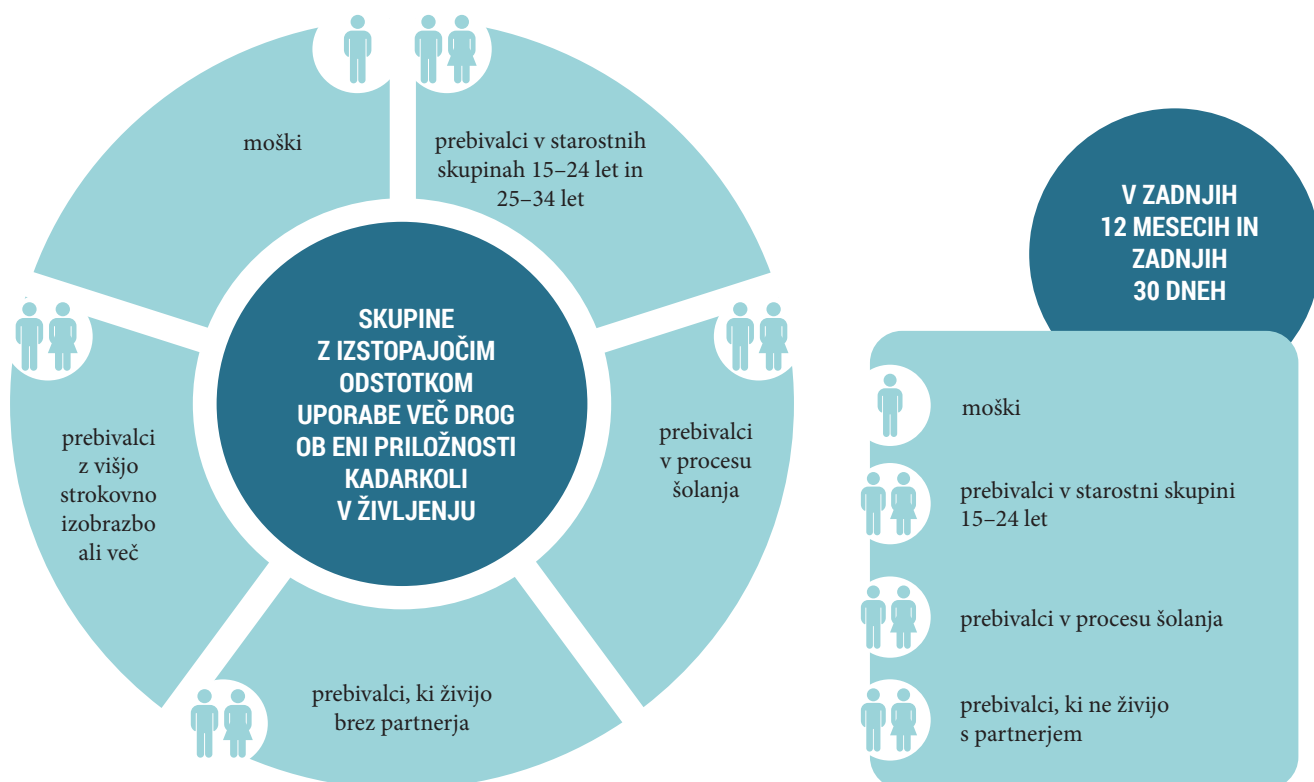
SKUPINE Z IZSTOPAJOČIM ODSTOTKOM UPORABE VEČ DROG OB ENI PRILOŽNOSTI KADARKOLI V ŽIVLJENJU

moški

prebivalci v starostnih skupinah 15–24 let in 25–34 let

prebivalci v procesu šolanja

prebivalci, ki živijo brez partnerja

prebivalci z višjo strokovno izobrazbo ali več

V ZADNJIH 12 MESECIH IN ZADNJIH 30 DNEH

moški

prebivalci v starostni skupini 15–24 let

prebivalci v procesu šolanja

prebivalci, ki ne živijo s partnerjem